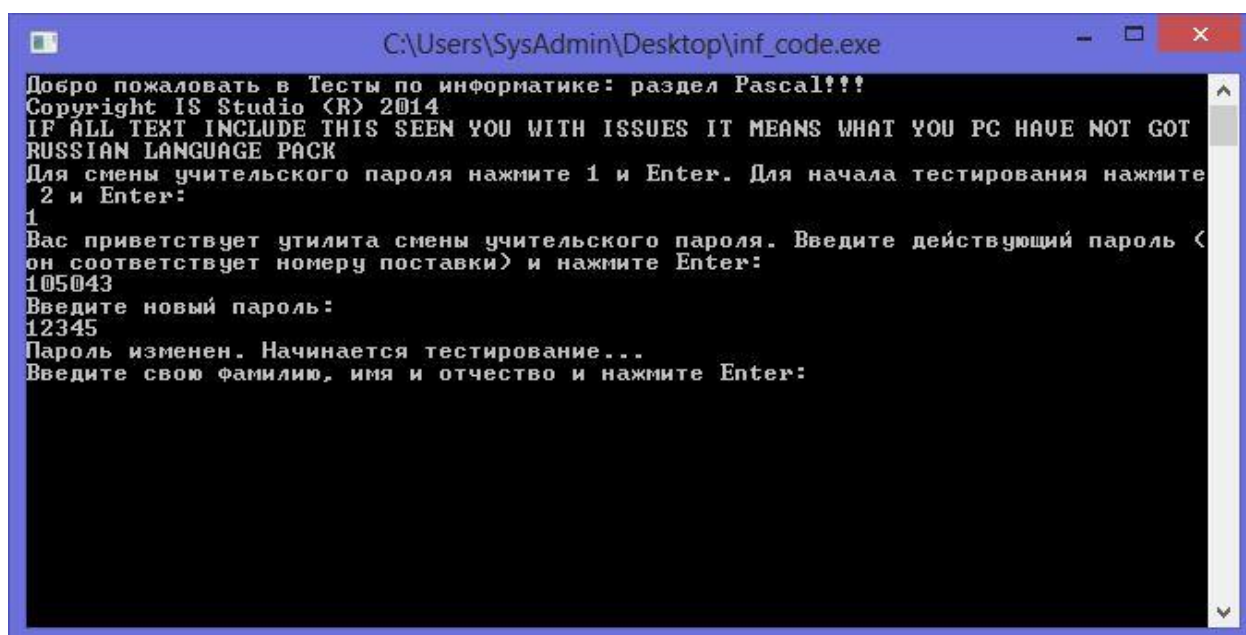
C:\Users\SysAdmin\Desktop\inf_code.exe

Добро пожаловать в Тесты по информатике: раздел Pascal!!!
Copyright IS Studio (R) 2014
IF ALL TEXT INCLUDE THIS SEEN YOU WITH ISSUES IT MEANS WHAT YOU PC HAVE NOT GOT RUSSIAN LANGUAGE PACK
Для смены учительского пароля нажмите 1 и Enter. Для начала тестирования нажмите 2 и Enter:
1
Вас приветствует утилита смены учительского пароля. Введите действующий пароль (он соответствует номеру поставки) и нажмите Enter:
105043
Введите новый пароль:
12345
Пароль изменен. Начинается тестирование...
Введите свою фамилию, имя и отчество и нажмите Enter: